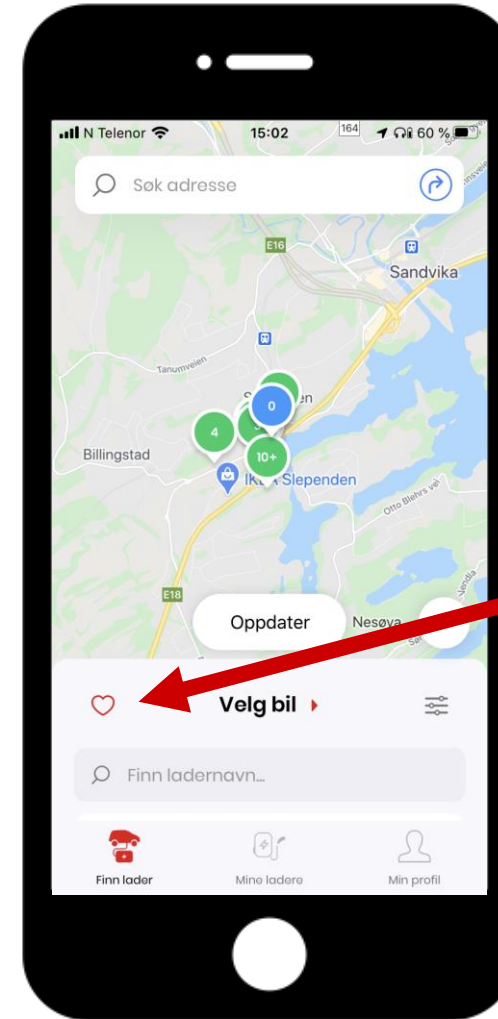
N Telenor 15:02 164 60 %

Søk adresse

E16

Sandvika

Tanumveien

S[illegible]en

0

4

10+

Billingstad

IK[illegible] Slependen

Otto Blehrs vei

E18

Oppdater

Nesøya

Velg bil

Finn ladernavn...

Finn lader

Mine ladere

Min profil